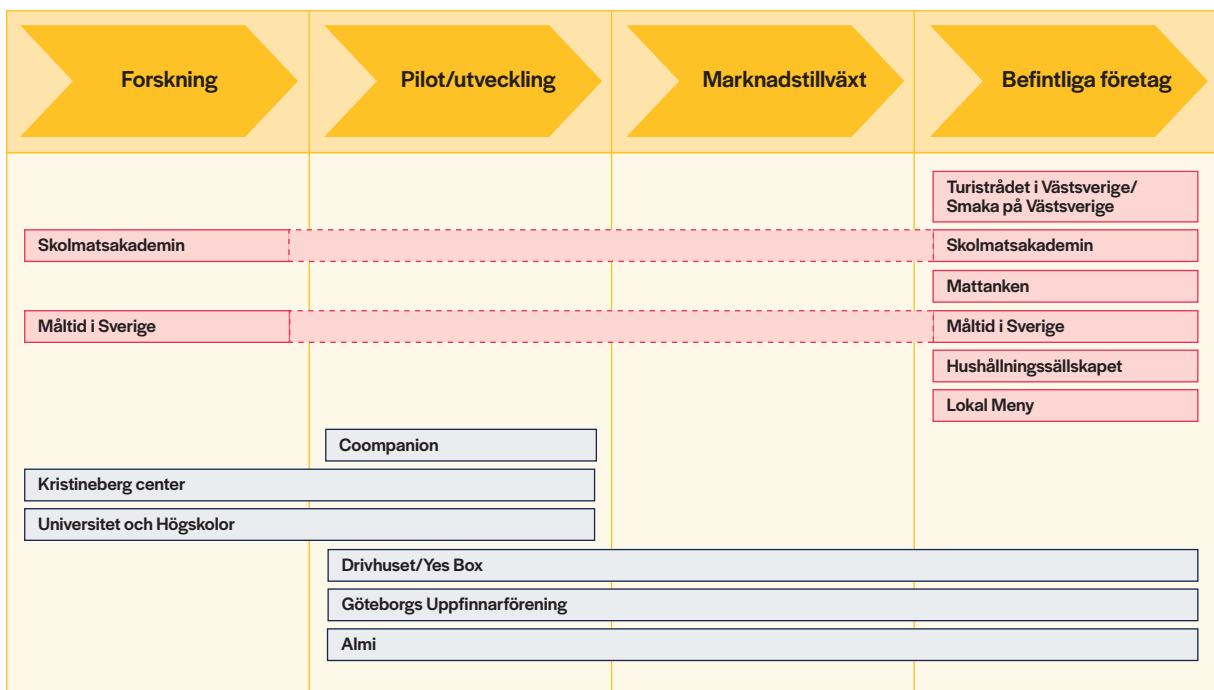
Forskning

Pilot/utveckling

Marknadstillväxt

Befintliga företag

Turistrådet i Västsverige/ Smaka på Västsverige

Skolmatsakademin

Skolmatsakademin

Mattanken

Måltid i Sverige

Måltid i Sverige

Hushållningssällskapet

Lokal Meny

Coompanion

Kristineberg center

Universitet och Högskolor

Drivhuset/Yes Box

Göteborgs Uppfinnarförening

Almi